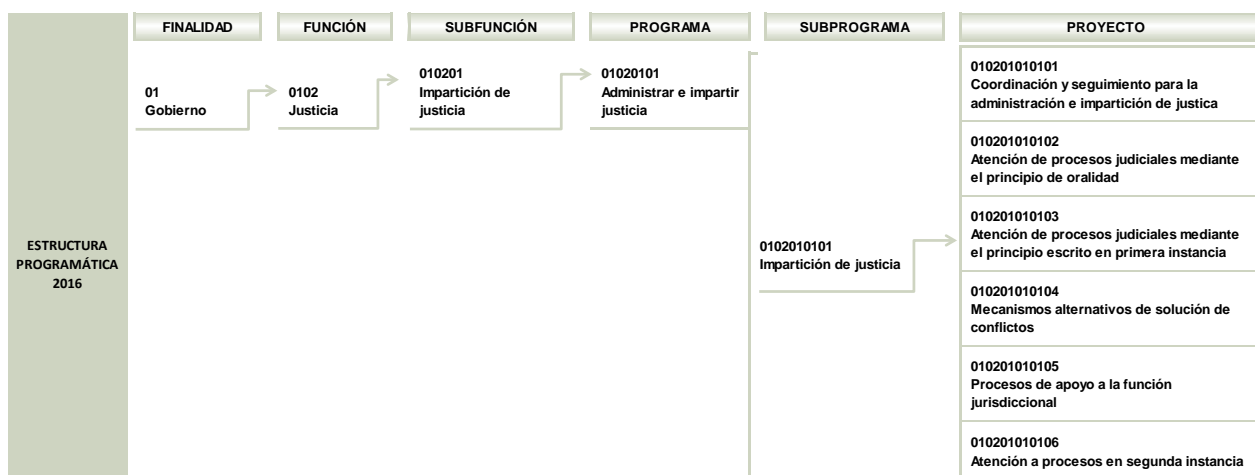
ESTRUCTURA PROGRAMÁTICA 2016

FINALIDAD

01
Gobierno

FUNCIÓN

0102
Justicia

SUBFUNCIÓN

010201
Impartición de justicia

PROGRAMA

01020101
Administrar e impartir justicia

SUBPROGRAMA

0102010101
Impartición de justicia

PROYECTO

010201010101
Coordinación y seguimiento para la administración e impartición de justica

010201010102
Atención de procesos judiciales mediante el principio de oralidad

010201010103
Atención de procesos judiciales mediante el principio escrito en primera instancia

010201010104
Mecanismos alternativos de solución de conflictos

010201010105
Procesos de apoyo a la función jurisdiccional

010201010106
Atención a procesos en segunda instancia